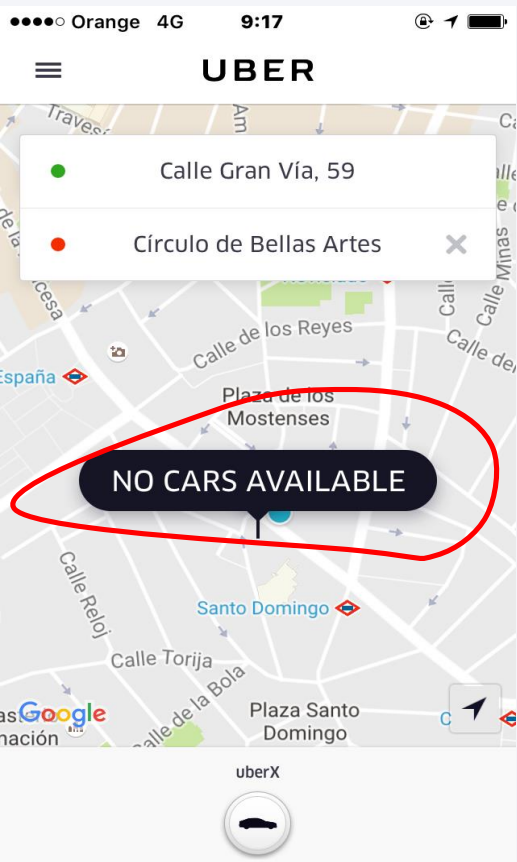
●●●●○ Orange 4G 9:17

UBER

Calle Gran Vía, 59

Círculo de Bellas Artes

Traves

Am

de la

cesa

Calle de los Reyes

España

Plaza de los Mostenses

Calle Minas

Calle de

NO CARS AVAILABLE

Calle Reloj

Santo Domingo

Calle Torija

Calle de la Bola

Plaza Santo Domingo

Google

nación

uberX